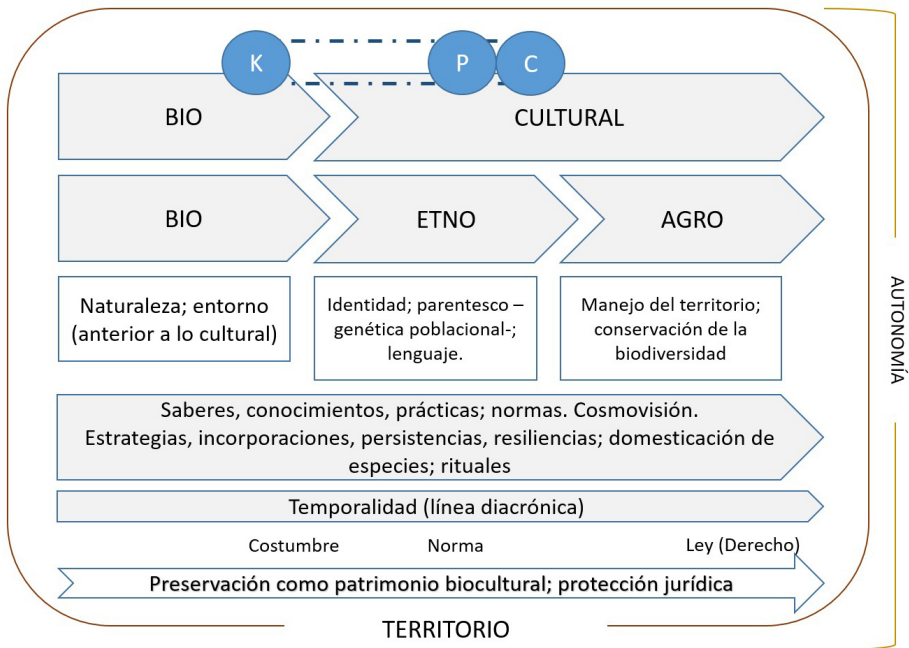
K

P

C

BIO

CULTURAL

BIO

ETNO

AGRO

Naturaleza; entorno (anterior a lo cultural)

Identidad; parentesco – genética poblacional-; lenguaje.

Manejo del territorio; conservación de la biodiversidad

Saberes, conocimientos, prácticas; normas. Cosmovisión. Estrategias, incorporaciones, persistencias, resiliencias; domesticación de especies; rituales

Temporalidad (línea diacrónica)

Costumbre

Norma

Ley (Derecho)

Preservación como patrimonio biocultural; protección jurídica

TERRITORIO

AUTONOMÍA